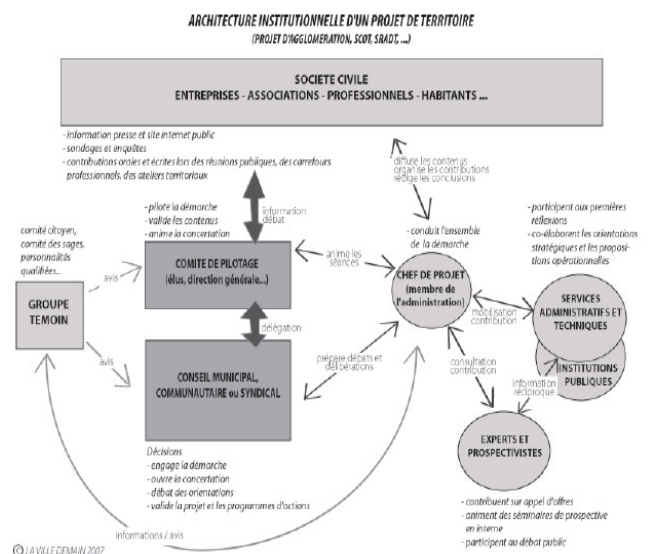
ARCHITECTURE INSTITUTIONNELLE D'UN PROJET DE TERRITOIRE
(PROJET D'AGGLOMERATION, SCOT, SRADT, ...)

SOCIETE CIVILE
ENTREPRISES - ASSOCIATIONS - PROFESSIONNELS - HABITANTS ...

- information presse et site internet public
- sondages et enquêtes
- contributions orales et écrites lors des réunions publiques, des carrefours professionnels, des ateliers territoriaux

diffuse les contenus
organise les contributions
rédige les conclusions

- pilote la démarche
- valide les contenus
- anime la concertation

information
débat

- conduit l'ensemble de la démarche

- participent aux premières réflexions
- co-élaborent les orientations stratégiques et les propositions opérationnelles

comité citoyen, comité des sages, personnalités qualifiées...

avis

GROUPE TEMOIN

COMITE DE PILOTAGE
(élus, direction générale...)

anime les séances

CHEF DE PROJET
(membre de l'administration)

SERVICES ADMINISTRATIFS ET TECHNIQUES

mobilisation
contribution

délégation

avis

prépare débats et délibérations

CONSEIL MUNICIPAL, COMMUNAUTAIRE ou SYNDICAL

consultation
contribution

INSTITUTIONS PUBLIQUES

information réciproque

EXPERTS ET PROSPECTIVISTES

Décisions
- engage la démarche
- ouvre la concertation
- débat des orientations
- valide la projet et les programmes d'actions

- contribuent sur appel d'offres
- animent des séminaires de prospective en interne
- participent au débat public

informations / avis

© LA VILLE DEMAIN 2007